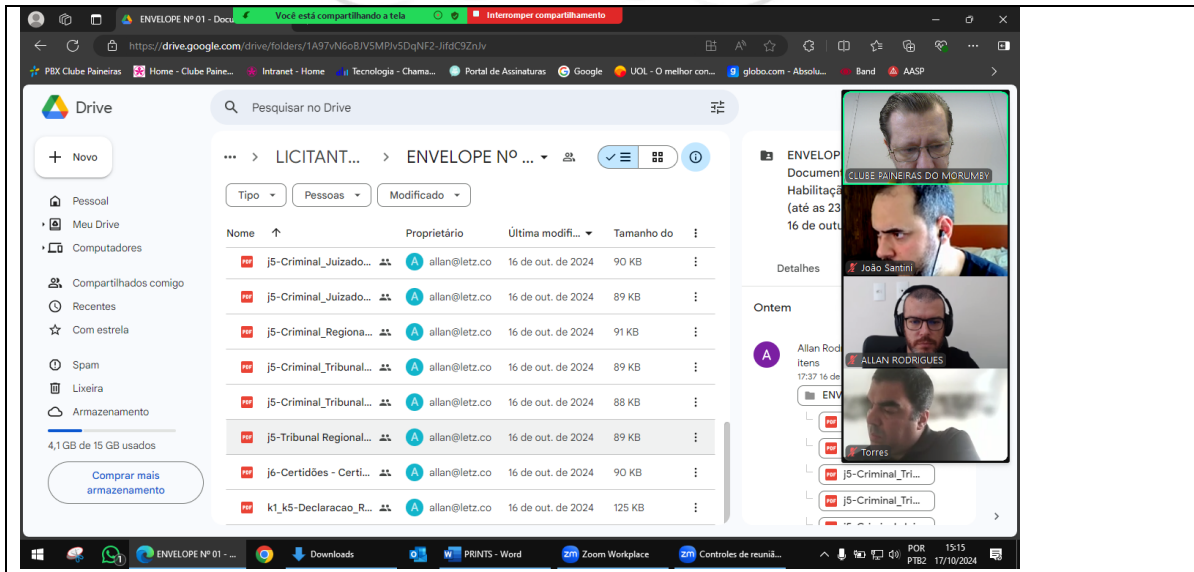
ENVELOPE Nº 01 - Docu
Você está compartilhando a tela
Interromper compartilhamento

https://drive.google.com/drive/folders/1A97vN6oBJV5MPJv5DqNF2-JifdC9ZnJv

PBX Clube Paineiras | Home - Clube Paine... | Intranet - Home | Tecnologia - Chama... | Portal de Assinaturas | Google | UOL - O melhor con... | globo.com - Absolu... | Band | AASP

Drive
Pesquisar no Drive

Novo
Pessoal
Meu Drive
Computadores
Compartilhados comigo
Recentes
Com estrela
Spam
Lixeira
Armazenamento
4,1 GB de 15 GB usados
Comprar mais armazenamento

... > LICITANT... > ENVELOPE Nº ...

Tipo | Pessoas | Modificado

| Nome | Proprietário | Última modifi... | Tamanho do |
|---|---|---|---|
| j5-Criminal_Juizado... | allan@letz.co | 16 de out. de 2024 | 90 KB |
| j5-Criminal_Juizado... | allan@letz.co | 16 de out. de 2024 | 89 KB |
| j5-Criminal_Regiona... | allan@letz.co | 16 de out. de 2024 | 91 KB |
| j5-Criminal_Tribunal... | allan@letz.co | 16 de out. de 2024 | 89 KB |
| j5-Criminal_Tribunal... | allan@letz.co | 16 de out. de 2024 | 88 KB |
| j5-Tribunal Regional... | allan@letz.co | 16 de out. de 2024 | 89 KB |
| j6-Certidões - Certi... | allan@letz.co | 16 de out. de 2024 | 90 KB |
| k1_k5-Declaracao_R... | allan@letz.co | 16 de out. de 2024 | 125 KB |

ENVELOP
Document
Habilitaçã
(até as 23
16 de outu
Detalhes
Ontem
Allan Rod
itens
17:37 16 de
ENV
j5-Criminal_Tri...
j5-Criminal_Tri...

CLUBE PAINEIRAS DO MORUMBY
João Santini
ALLAN RODRIGUES
Torres

ENVELOPE Nº 01 - ...
Downloads
PRINTS - Word
Zoom Workplace
Controles de reuniã...
POR PTB2
15:15 17/10/2024